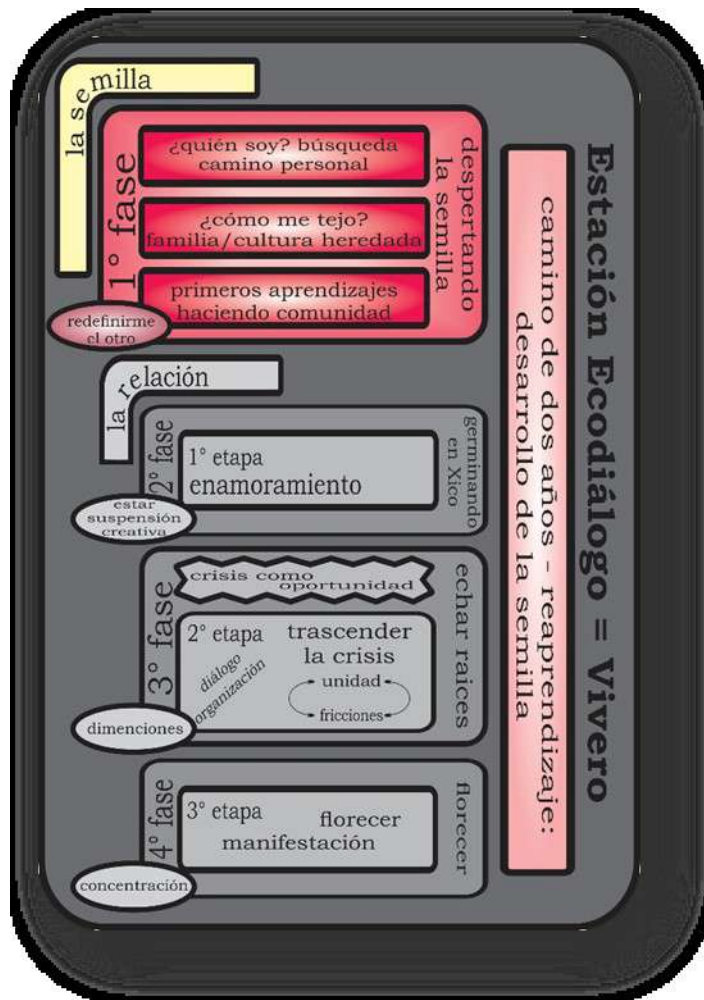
Estación Ecodiálogo = Vivero

camino de dos años - reaprendizaje: desarrollo de la semilla

la semilla

1° fase

¿quién soy? búsqueda camino personal

¿cómo me tejo? familia/cultura heredada

primeros aprendizajes haciendo comunidad

despertando la semilla

redefinirme el otro

la relación

2° fase

1° etapa enamoramiento

germinando en Xico

estar suspensión creativa

3° fase

crisis como oportunidad

2° etapa

diálogo organización

trascender la crisis

unidad

fricciones

echar raices

dimenciones

4° fase

3° etapa florecer manifestación

florecer

concentración